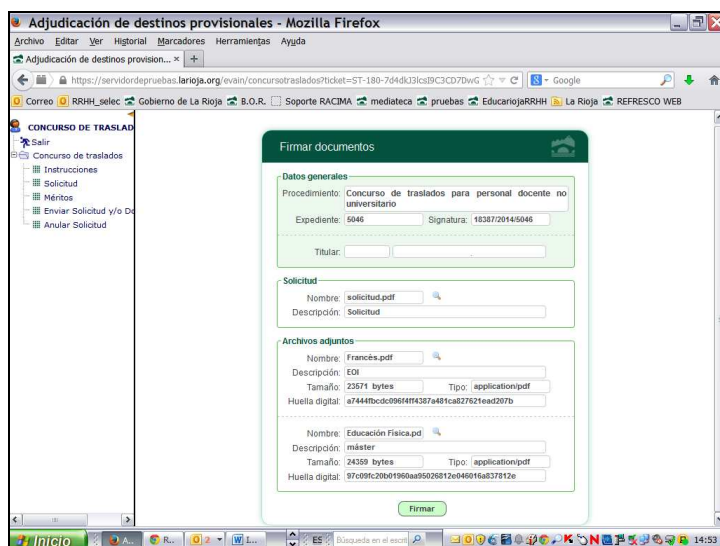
Adjudicación de destinos provisionales - Mozilla Firefox

Archivo Editar Ver Historial Marcadores Herramientas Ayuda

Adjudicación de destinos provision... × +

https://servidordepruebas.larioja.org/evain/concursotraslados?ticket=ST-180-7d4dkJ3lcsI9C3CD7DwG

Google

Correo RRHH_selec Gobierno de La Rioja B.O.R. Soporte RACIMA mediateca pruebas EducariojaRRHH La Rioja REFRESCO WEB

CONCURSO DE TRASLAD

Salir

Concurso de traslados

Instrucciones

Solicitud

Méritos

Enviar Solicitud y/o Do

Anular Solicitud

Firmar documentos

Datos generales

Procedimiento: Concurso de traslados para personal docente no universitario

Expediente: 5046

Signatura: 18387/2014/5046

Titular:

Solicitud

Nombre: solicitud.pdf

Descripción: Solicitud

Archivos adjuntos

Nombre: Francés.pdf

Descripción: EOI

Tamaño: 23571 bytes

Tipo: application/pdf

Huella digital: a7444fbcdc096f4ff4387a481ca827621ead207b

Nombre: Educación Física.pd

Descripción: máster

Tamaño: 24359 bytes

Tipo: application/pdf

Huella digital: 97c09fc20b01960aa95026812e046016a837812e

Firmar

Inicio

ES

Búsqueda en el escrit

14:53